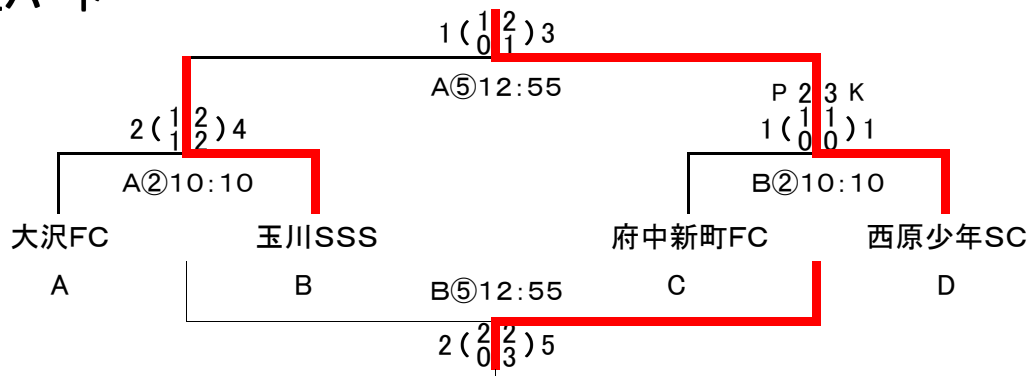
1 ( $\frac{1}{0}$ $\frac{2}{1}$ ) 3

A⑤12:55

2 ( $\frac{1}{1}$ $\frac{2}{2}$ ) 4

A②10:10

P 2 3 K
1 ( $\frac{1}{0}$ $\frac{1}{0}$ ) 1

B②10:10

大沢FC
A

玉川SSS
B

府中新町FC
C

西原少年SC
D

B⑤12:55

2 ( $\frac{2}{0}$ $\frac{2}{3}$ ) 5